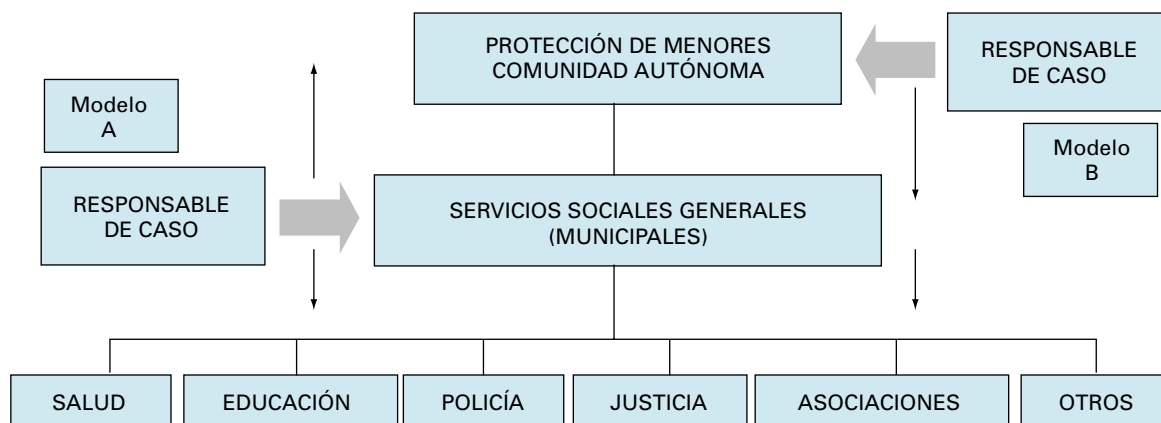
PROTECCIÓN DE MENORES
COMUNIDAD AUTÓNOMA

RESPONSABLE
DE CASO

Modelo
A

Modelo
B

RESPONSABLE
DE CASO

SERVICIOS SOCIALES GENERALES
(MUNICIPALES)

| SALUD | EDUCACIÓN | POLICÍA | JUSTICIA | ASOCIACIONES | OTROS |